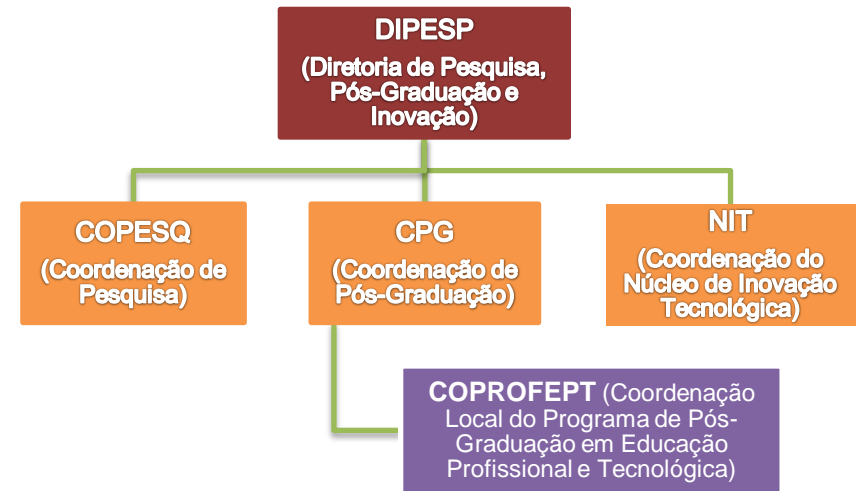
DIPESP
(Diretoria de Pesquisa, Pós-Graduação e Inovação)

COPESQ
(Coordenação de Pesquisa)

CPG
(Coordenação de Pós-Graduação)

NIT
(Coordenação do Núcleo de Inovação Tecnológica)

COPROFEPT (Coordenação Local do Programa de Pós-Graduação em Educação Profissional e Tecnológica)